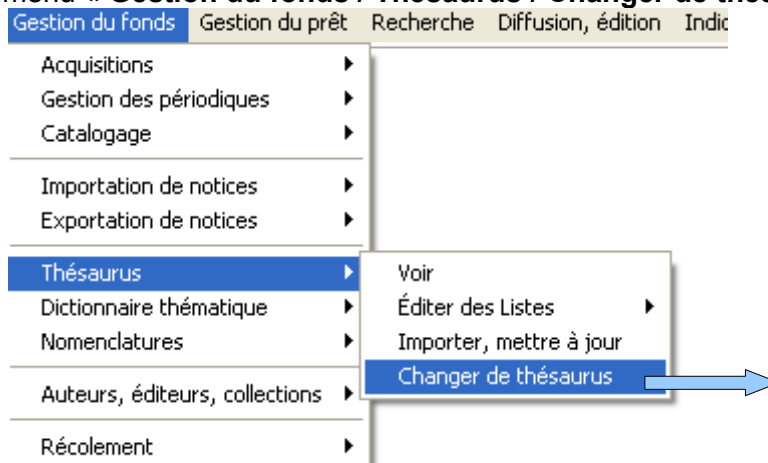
menu « Gestion du fonds / Thésaurus / Changer de thés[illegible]

Gestion du fonds Gestion du prêt Recherche Diffusion, édition Indic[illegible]

Acquisitions
Gestion des périodiques
Catalogage

Importation de notices
Exportation de notices

Thésaurus
Dictionnaire thématique
Nomenclatures

Auteurs, éditeurs, collections

Récolement

Voir
Éditer des Listes
Importer, mettre à jour
Changer de thésaurus